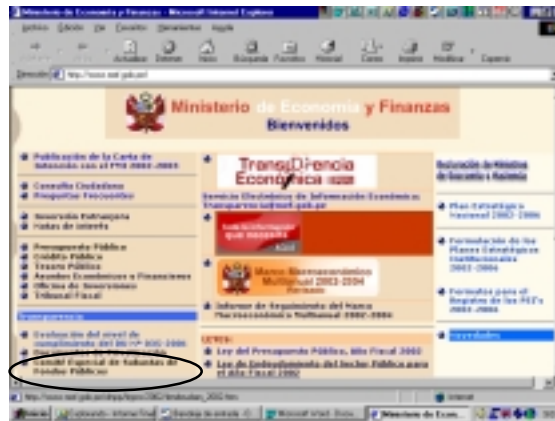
Ministerio de Economía y Finanzas - Microsoft Internet Explorer

Archivo Edición Ver Favoritos Herramientas Ayuda

Atrás Adelante Detener Actualizar Inicio Búsqueda Favoritos Historial Correo Imprimir Modificar Copernic

Dirección http://www.mef.gob.pe/

Ministerio de Economía y Finanzas
Bienvenidos

Publicación de la Carta de Intención con el FMI 2002-2003

Consulta Ciudadana
Preguntas Frecuentes

Inversión Extranjera
Notas de Interés

Presupuesto Público
Crédito Público
Tesoro Público
Asuntos Económicos y Financieros
Oficina de Inversiones
Tribunal Fiscal

Transparencia

Evaluación del nivel de cumplimiento del DU Nº 005-2000

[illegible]

Fondo Especial de Solución de Fondos Públicos

Transparencia Económica

Servicio Electrónico de Información Económica Transparente: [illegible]

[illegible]

Marco Macroeconómico Multianual 2003-2004

Informe de Seguimiento del Marco Macroeconómico Multianual 2002-2004

LEYES:
Ley del Presupuesto Público, Año Fiscal 2002
Ley de Endeudamiento del Sector Público para el Año Fiscal 2002

Relación de Ministros de Economía y Hacienda

Plan Estratégico Nacional 2002-2006

Formulación de los Planes Estratégicos Institucionales 2002-2006

Formatos para el Registro de los PEI's 2002-2006

Novedades

http://www.mef.gob.pe/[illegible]

Internet

Inicio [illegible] Ministerio de Econ...